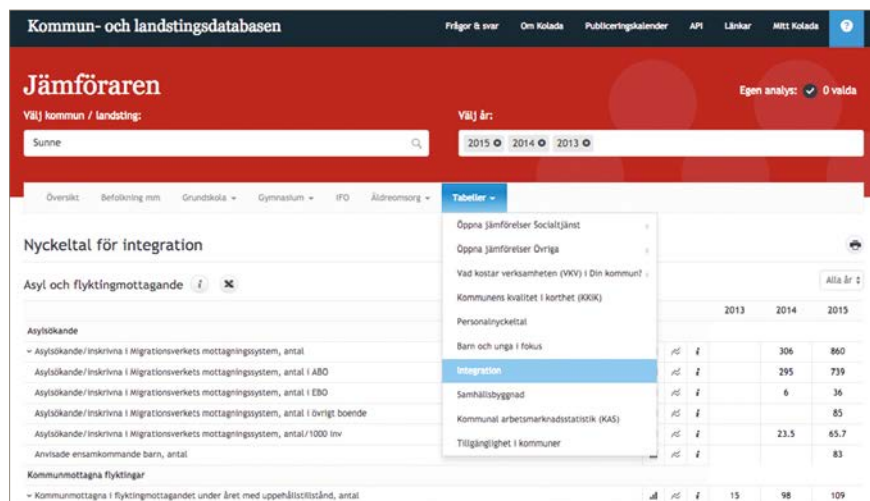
Kommun- och landstingsdatabasen

Frågor & svar | Om Kolada | Publiceringskalender | API | Länkar | Mitt Kolada | ?

Jämföraren

Egen analys: ✓ 0 valda

Välj kommun / landsting:

Sunne

Välj år:

2015 ⊗ 2014 ⊗ 2013 ⊗

Översikt | Befolkning mm | Grundskola ▾ | Gymnasium ▾ | IFO | Äldreomsorg ▾ | Tabeller ▾

Nyckeltal för integration

Asyl och flyktingmottagande

Alla år

Öppna jämförelser Socialtjänst
Öppna jämförelser Övriga
Vad kostar verksamheten (VKV) i Din kommun?
Kommunens kvalitet i korthet (KKiK)
Personalnyckeltal
Barn och unga i fokus
Integration
Samhällsbyggnad
Kommunal arbetsmarknadsstatistik (KAS)
Tillgänglighet i kommuner

| | 2013 | 2014 | 2015 |
|---|---|---|---|
| Asylsökande | | | |
| ⌄ Asylsökande/inskrivna i Migrationsverkets mottagningssystem, antal | | 306 | 860 |
| Asylsökande/inskrivna i Migrationsverkets mottagningssystem, antal i ABO | | 295 | 739 |
| Asylsökande/inskrivna i Migrationsverkets mottagningssystem, antal i EBO | | 6 | 36 |
| Asylsökande/inskrivna i Migrationsverkets mottagningssystem, antal i övrigt boende | | | 85 |
| Asylsökande/inskrivna i Migrationsverkets mottagningssystem, antal/1000 inv | | 23.5 | 65.7 |
| Anvisade ensamkommande barn, antal | | | 83 |
| Kommunmottagna flyktingar | | | |
| ⌄ Kommunmottagna i flyktingmottagandet under året med uppehållstillstånd, antal | 15 | 98 | 109 |